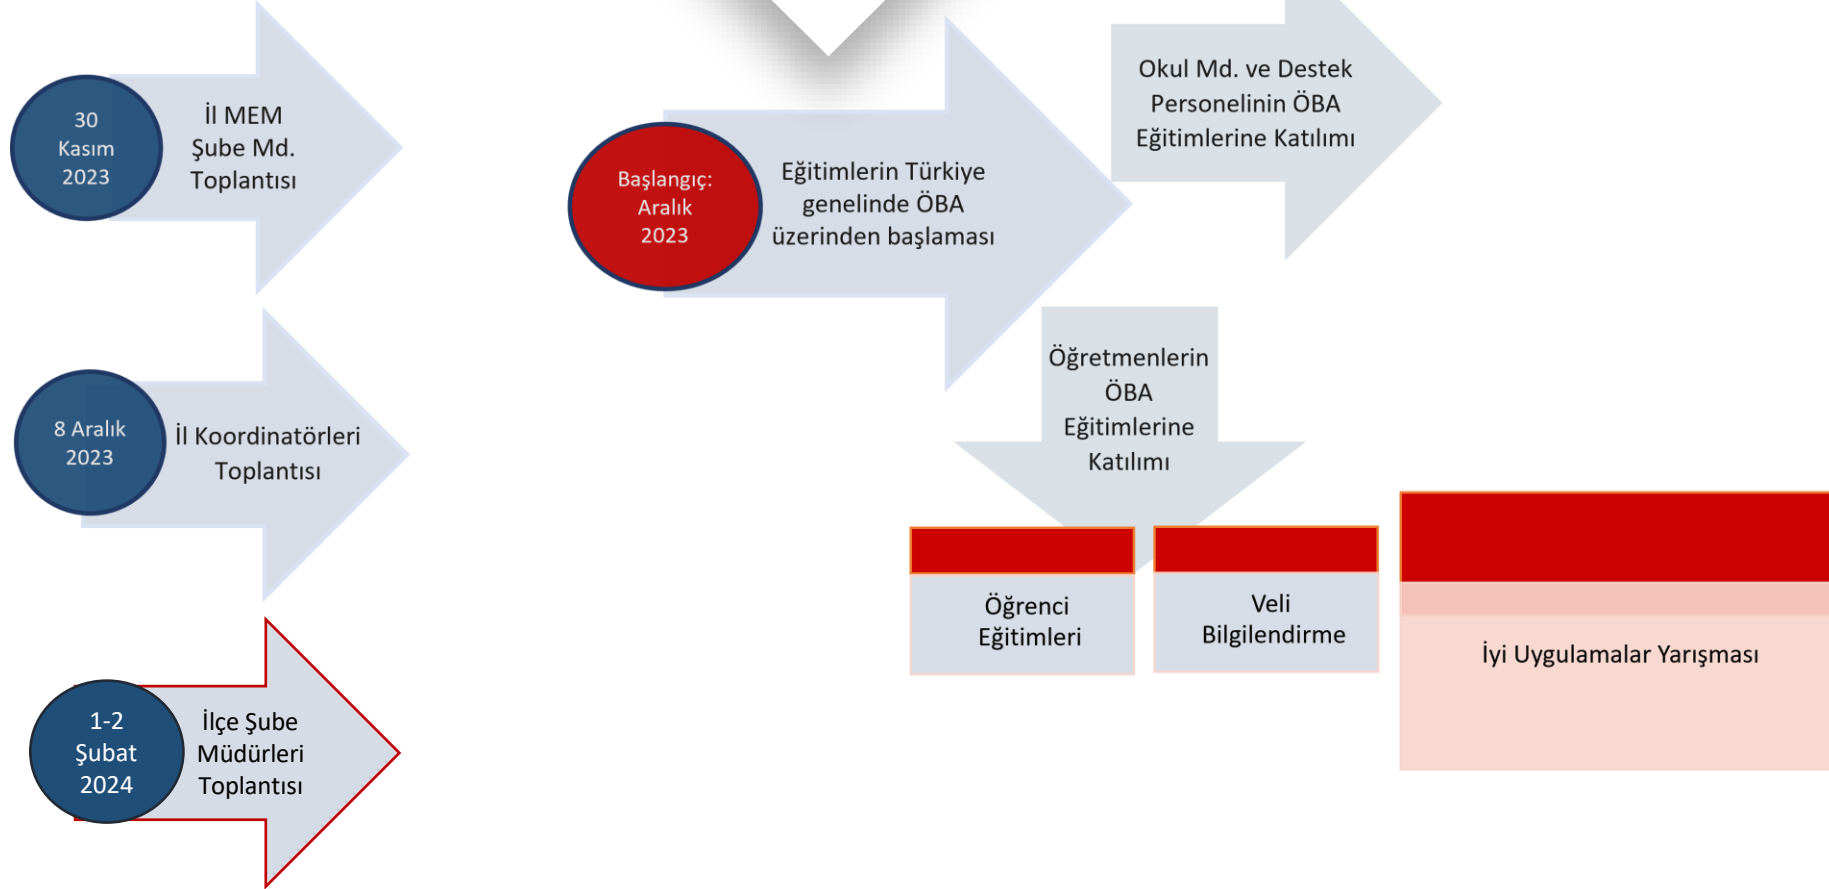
30 Kasım 2023

İl MEM Şube Md. Toplantısı

8 Aralık 2023

İl Koordinatörleri Toplantısı

1-2 Şubat 2024

İlçe Şube Müdürleri Toplantısı

Başlangıç: Aralık 2023

Eğitimlerin Türkiye genelinde ÖBA üzerinden başlaması

Okul Md. ve Destek Personelinin ÖBA Eğitimlerine Katılımı

Öğretmenlerin ÖBA Eğitimlerine Katılımı

Öğrenci Eğitimleri

Veli Bilgilendirme

İyi Uygulamalar Yarışması